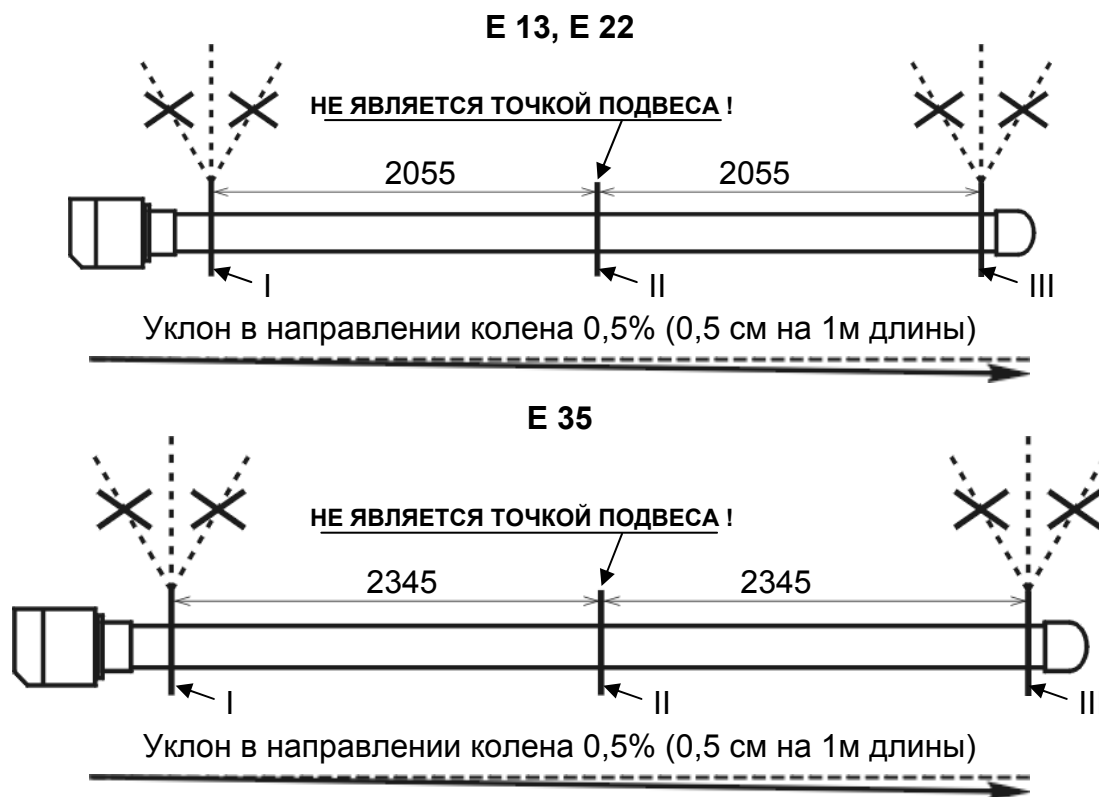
E 13, E 22

НЕ ЯВЛЯЕТСЯ ТОЧКОЙ ПОДВЕСА !

2055

2055

I

II

III

Уклон в направлении колена 0,5% (0,5 см на 1м длины)

E 35

НЕ ЯВЛЯЕТСЯ ТОЧКОЙ ПОДВЕСА !

2345

2345

I

II

II

Уклон в направлении колена 0,5% (0,5 см на 1м длины)